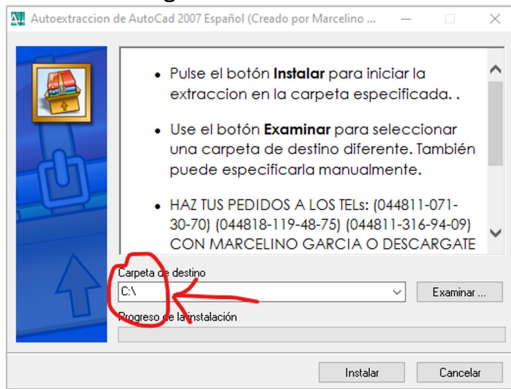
Autoextraccion de AutoCad 2007 Español (Creado por Marcelino ...

• Pulse el botón **Instalar** para iniciar la extraccion en la carpeta especificada. .

• Use el botón **Examinar** para seleccionar una carpeta de destino diferente. También puede especificarla manualmente.

• HAZ TUS PEDIDOS A LOS TELs: (044811-071-30-70) (044818-119-48-75) (044811-316-94-09) CON MARCELINO GARCIA O DESCARGATE

Carpeta de destino

C:\

Examinar ...

Progreso de la instalación

Instalar

Cancelar